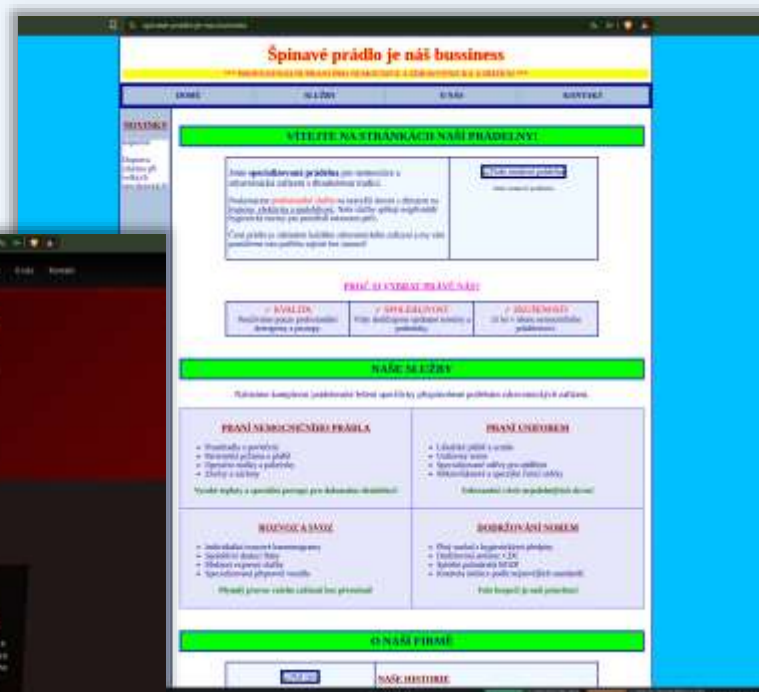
Špinavé prádlo je náš bussiness

*** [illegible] ***

DOMŮ | SLUŽBY | O NÁS | KONTAKT

NOVINKY

VÍTEJTE NA STRÁNKÁCH NAŠÍ PRÁDELNY!

Jsme specializovaná prádelna pro nemocnice a zdravotnická zařízení s dlouholetou tradicí.

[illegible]

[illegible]

PROČ SI VYBRAT PRÁVĚ NÁS?

✓ KVALITA | ✓ SPOLEHLIVOST | ✓ ZKUŠENOSTI

NAŠE SLUŽBY

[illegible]

PRANÍ NEMOCNIČNÍHO PRÁDLA

PRANÍ UNIFOREM

ROZVOZ A SVOZ

DODRŽOVÁNÍ NOREM

O NAŠÍ FIRMĚ

NAŠE HISTORIE